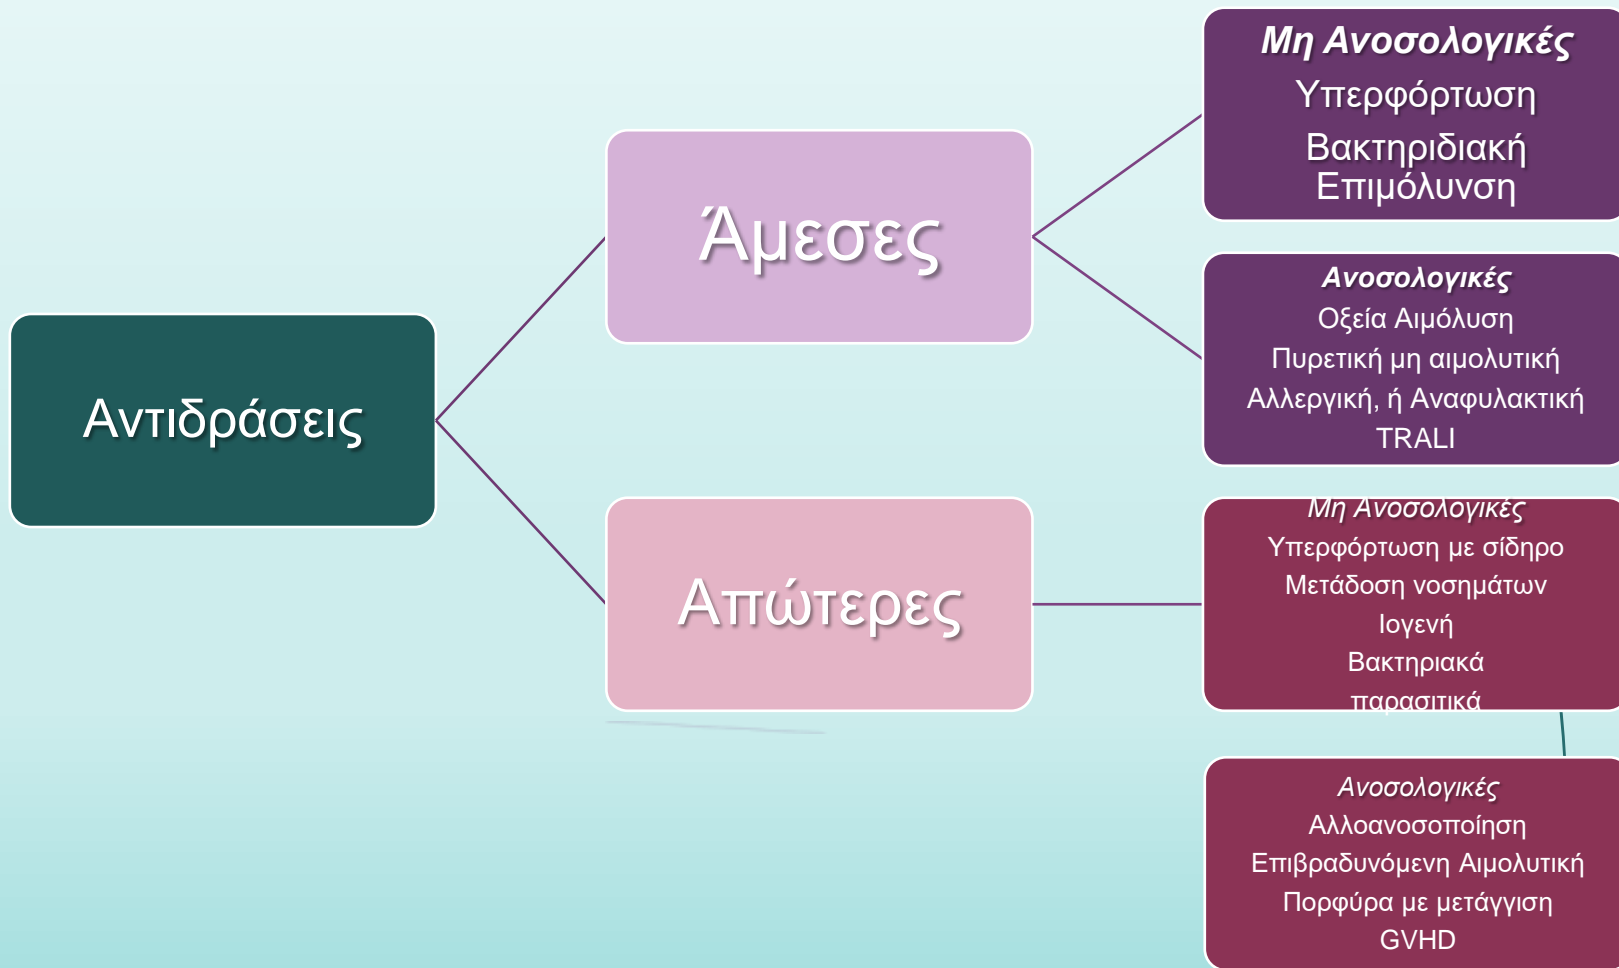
Αντιδράσεις

Άμεσες

Απώτερες

Μη Ανοσολογικές
Υπερφόρτωση
Βακτηριδιακή Επιμόλυνση

Ανοσολογικές
Οξεία Αιμόλυση
Πυρετική μη αιμολυτική
Αλλεργική, ή Αναφυλακτική
TRALI

Μη Ανοσολογικές
Υπερφόρτωση με σίδηρο
Μετάδοση νοσημάτων
Ιογενή
Βακτηριακά
παρασιτικά

Ανοσολογικές
Αλλοανοσοποίηση
Επιβραδυνόμενη Αιμολυτική
Πορφύρα με μετάγγιση
GVHD